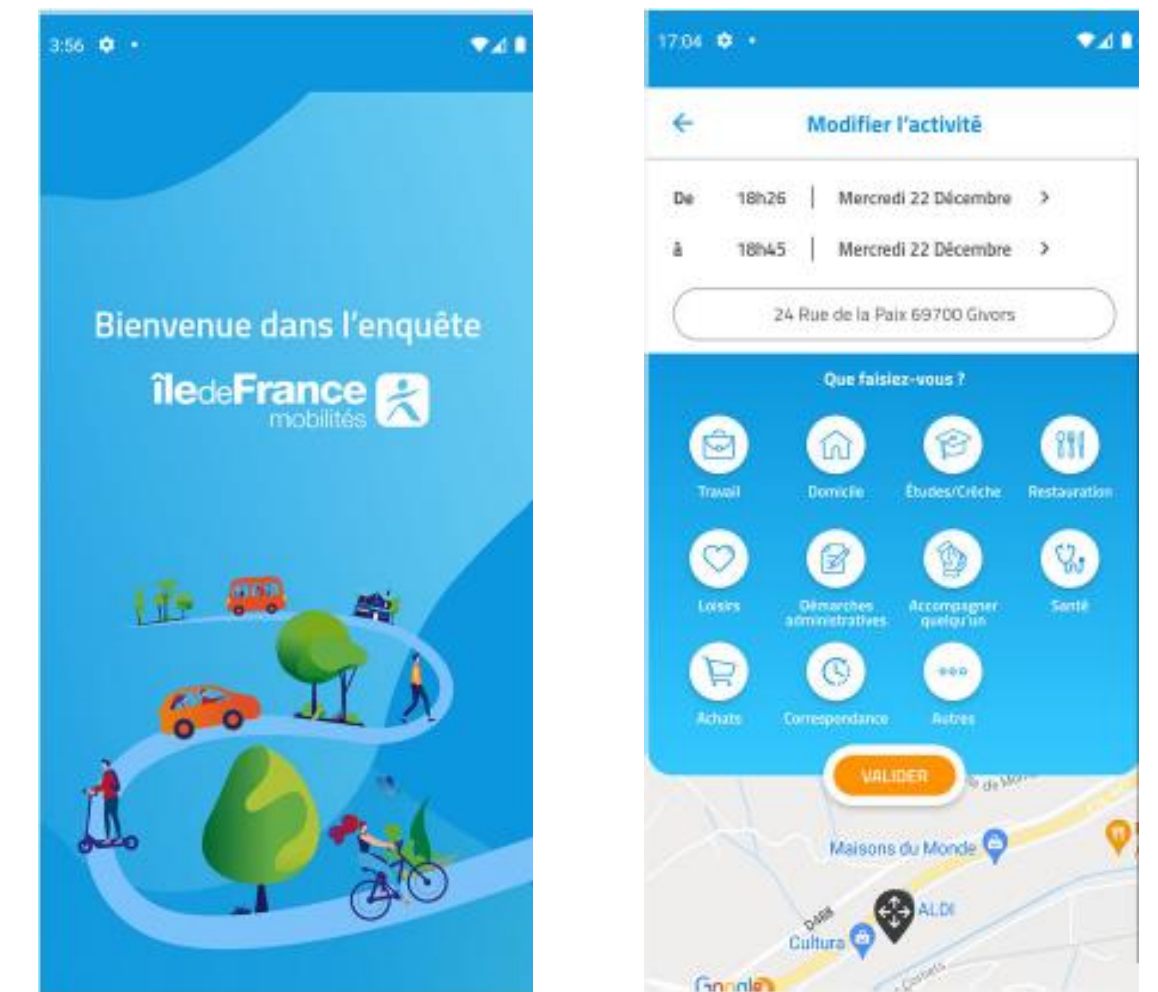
3:56

Bienvenue dans l'enquête

îledeFrance
mobilités

17:04

Modifier l'activité

De 18h26 | Mercredi 22 Décembre >

à 18h45 | Mercredi 22 Décembre >

24 Rue de la Paix 69700 Givors

Que faisiez-vous ?

Travail
Domicile
Études/Crèche
Restauration
Loisirs
Démarches administratives
Accompagner quelqu'un
Santé
Achats
Correspondance
Autres

VALIDER

Maisons du Monde
ALDI
Cultura
D488
Google